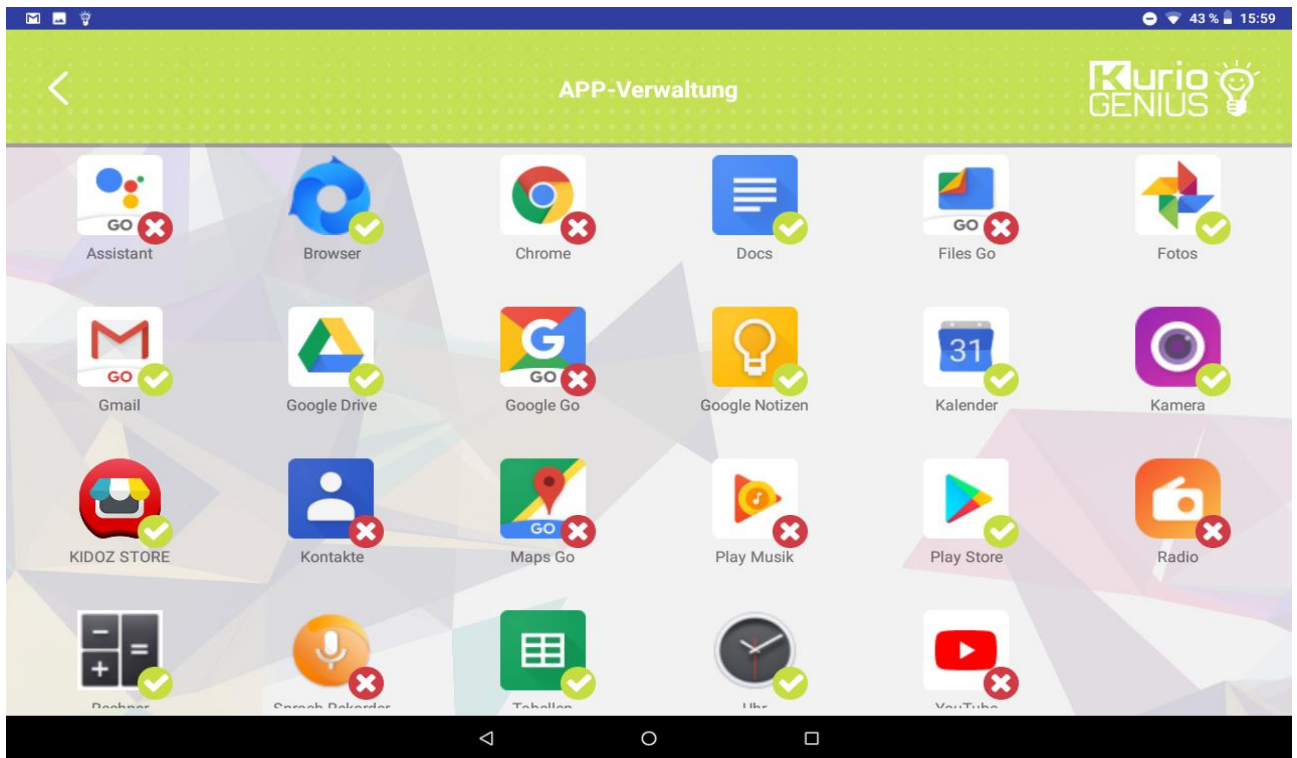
43 % 15:59

APP-Verwaltung

Kurio GENIUS

GO
Assistant

Browser

Chrome

Docs

GO
Files Go

Fotos

GO
Gmail

Google Drive

GO
Google Go

Google Notizen

31
Kalender

Kamera

KIDOZ STORE

Kontakte

GO
Maps Go

Play Musik

Play Store

Radio

Rechner

Sprach-Rekorder

Tabellen

Uhr

YouTube